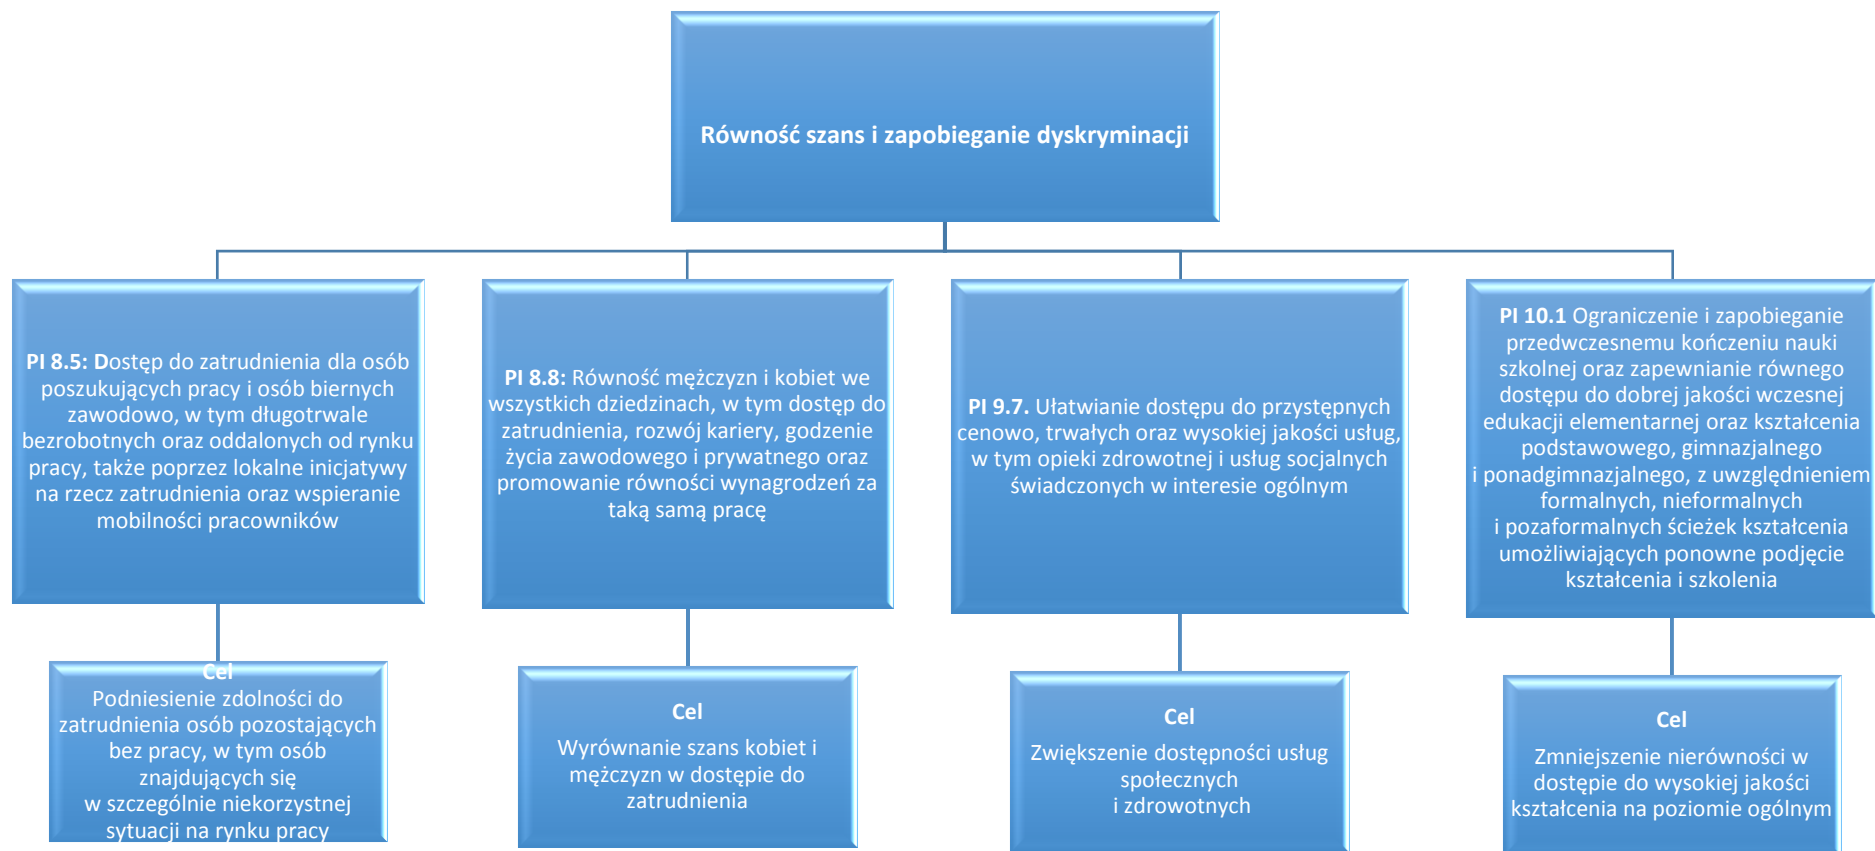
Równość szans i zapobieganie dyskryminacji

PI 8.5: Dostęp do zatrudnienia dla osób poszukujących pracy i osób biernych zawodowo, w tym długotrwale bezrobotnych oraz oddalonych od rynku pracy, także poprzez lokalne inicjatywy na rzecz zatrudnienia oraz wspieranie mobilności pracowników

Cel
Podniesienie zdolności do zatrudnienia osób pozostających bez pracy, w tym osób znajdujących się w szczególnie niekorzystnej sytuacji na rynku pracy

PI 8.8: Równość mężczyzn i kobiet we wszystkich dziedzinach, w tym dostęp do zatrudnienia, rozwój kariery, godzenie życia zawodowego i prywatnego oraz promowanie równości wynagrodzeń za taką samą pracę

Cel
Wyrównanie szans kobiet i mężczyzn w dostępie do zatrudnienia

PI 9.7. Ułatwianie dostępu do przystępnych cenowo, trwałych oraz wysokiej jakości usług, w tym opieki zdrowotnej i usług socjalnych świadczonych w interesie ogólnym

Cel
Zwiększenie dostępności usług społecznych i zdrowotnych

PI 10.1 Ograniczenie i zapobieganie przedwczesnemu kończeniu nauki szkolnej oraz zapewnianie równego dostępu do dobrej jakości wczesnej edukacji elementarnej oraz kształcenia podstawowego, gimnazjalnego i ponadgimnazjalnego, z uwzględnieniem formalnych, nieformalnych i pozaformalnych ścieżek kształcenia umożliwiających ponowne podjęcie kształcenia i szkolenia

Cel
Zmniejszenie nierówności w dostępie do wysokiej jakości kształcenia na poziomie ogólnym